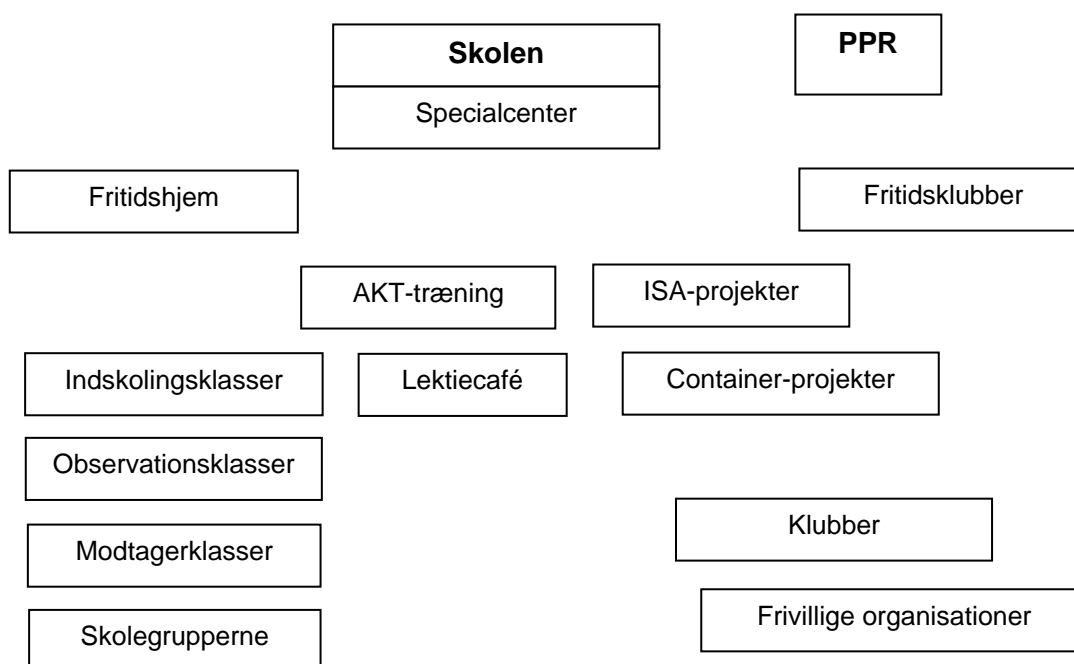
**Skolen**

Specialcenter

**PPR**

Fritidshjem

Fritidsklubber

AKT-træning

ISA-projekter

Indskolingsklasser

Lektiecafé

Container-projekter

Observationsklasser

Klubber

Modtagerklasser

Frivillige organisationer

Skolegrupperne